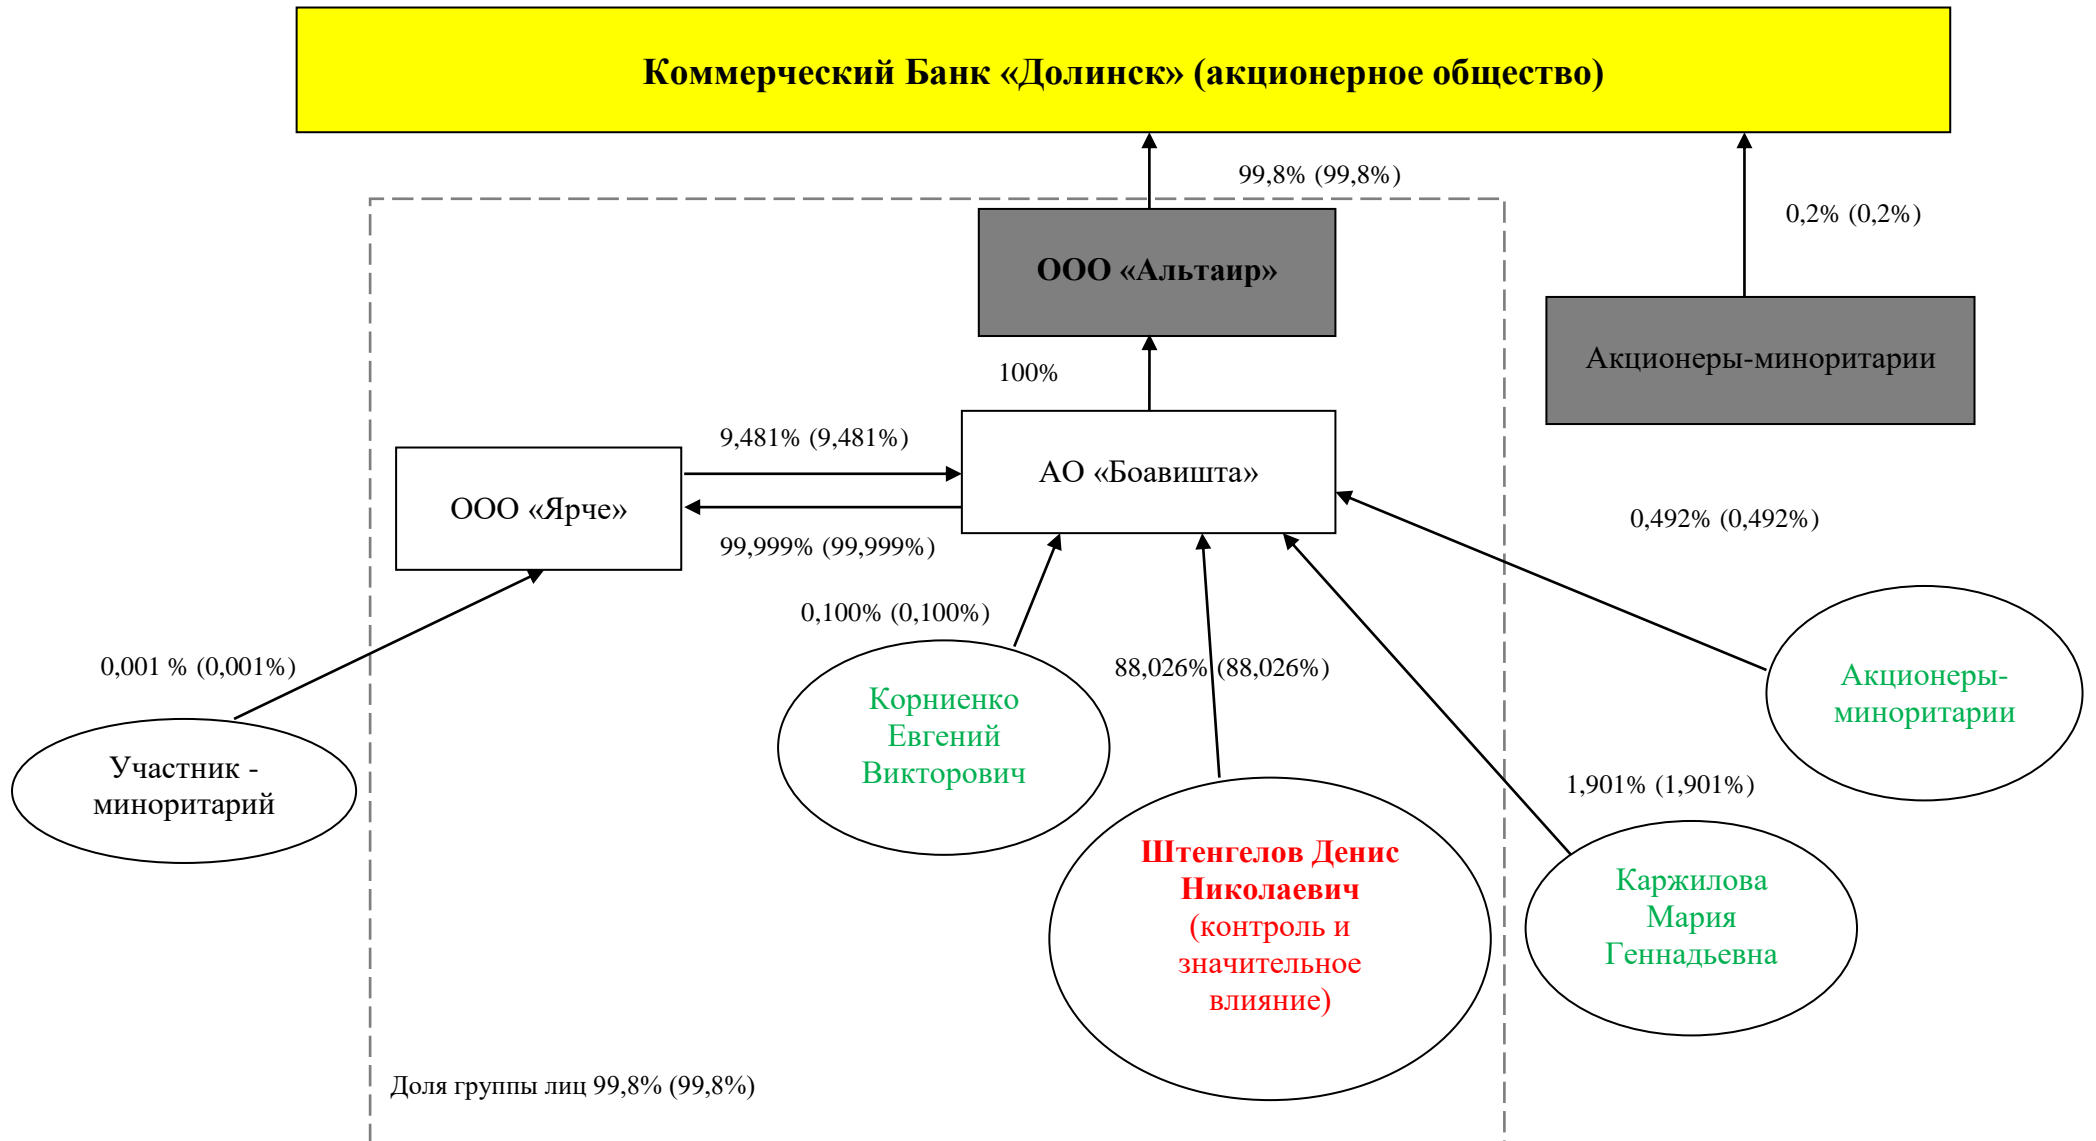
Коммерческий Банк «Долинск» (акционерное общество)

99,8% (99,8%)

0,2% (0,2%)

ООО «Альтаир»

Акционеры-миноритарии

100%

9,481% (9,481%)

АО «Боавишта»

ООО «Ярче»

99,999% (99,999%)

0,492% (0,492%)

0,100% (0,100%)

0,001 % (0,001%)

88,026% (88,026%)

Корниенко Евгений Викторович

Акционеры-миноритарии

Участник - миноритарий

1,901% (1,901%)

Штенгелов Денис Николаевич (контроль и значительное влияние)

Каржилова Мария Геннадьевна

Доля группы лиц 99,8% (99,8%)